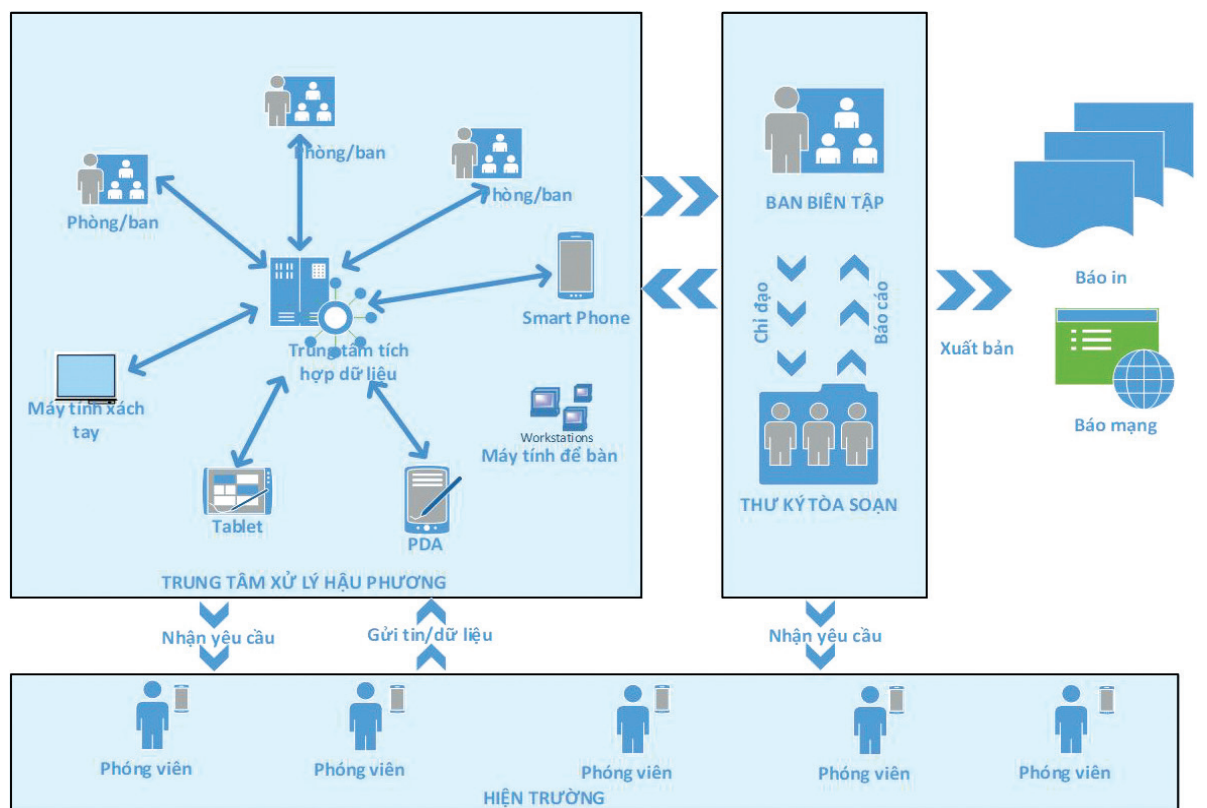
Phòng/ban

Phòng/ban

hòng/ban

Trung tâm tích hợp dữ liệu

Smart Phone

Máy tính xách tay

Workstations
Máy tính để bàn

Tablet

PDA

TRUNG TÂM XỬ LÝ HẬU PHƯƠNG

BAN BIÊN TẬP

Chỉ đạo

Báo cáo

THƯ KÝ TÒA SOẠN

Xuất bản

Báo in

Báo mạng

Nhận yêu cầu

Gửi tin/dữ liệu

Nhận yêu cầu

Phóng viên

Phóng viên

Phóng viên

Phóng viên

Phóng viên

HIỆN TRƯỜNG